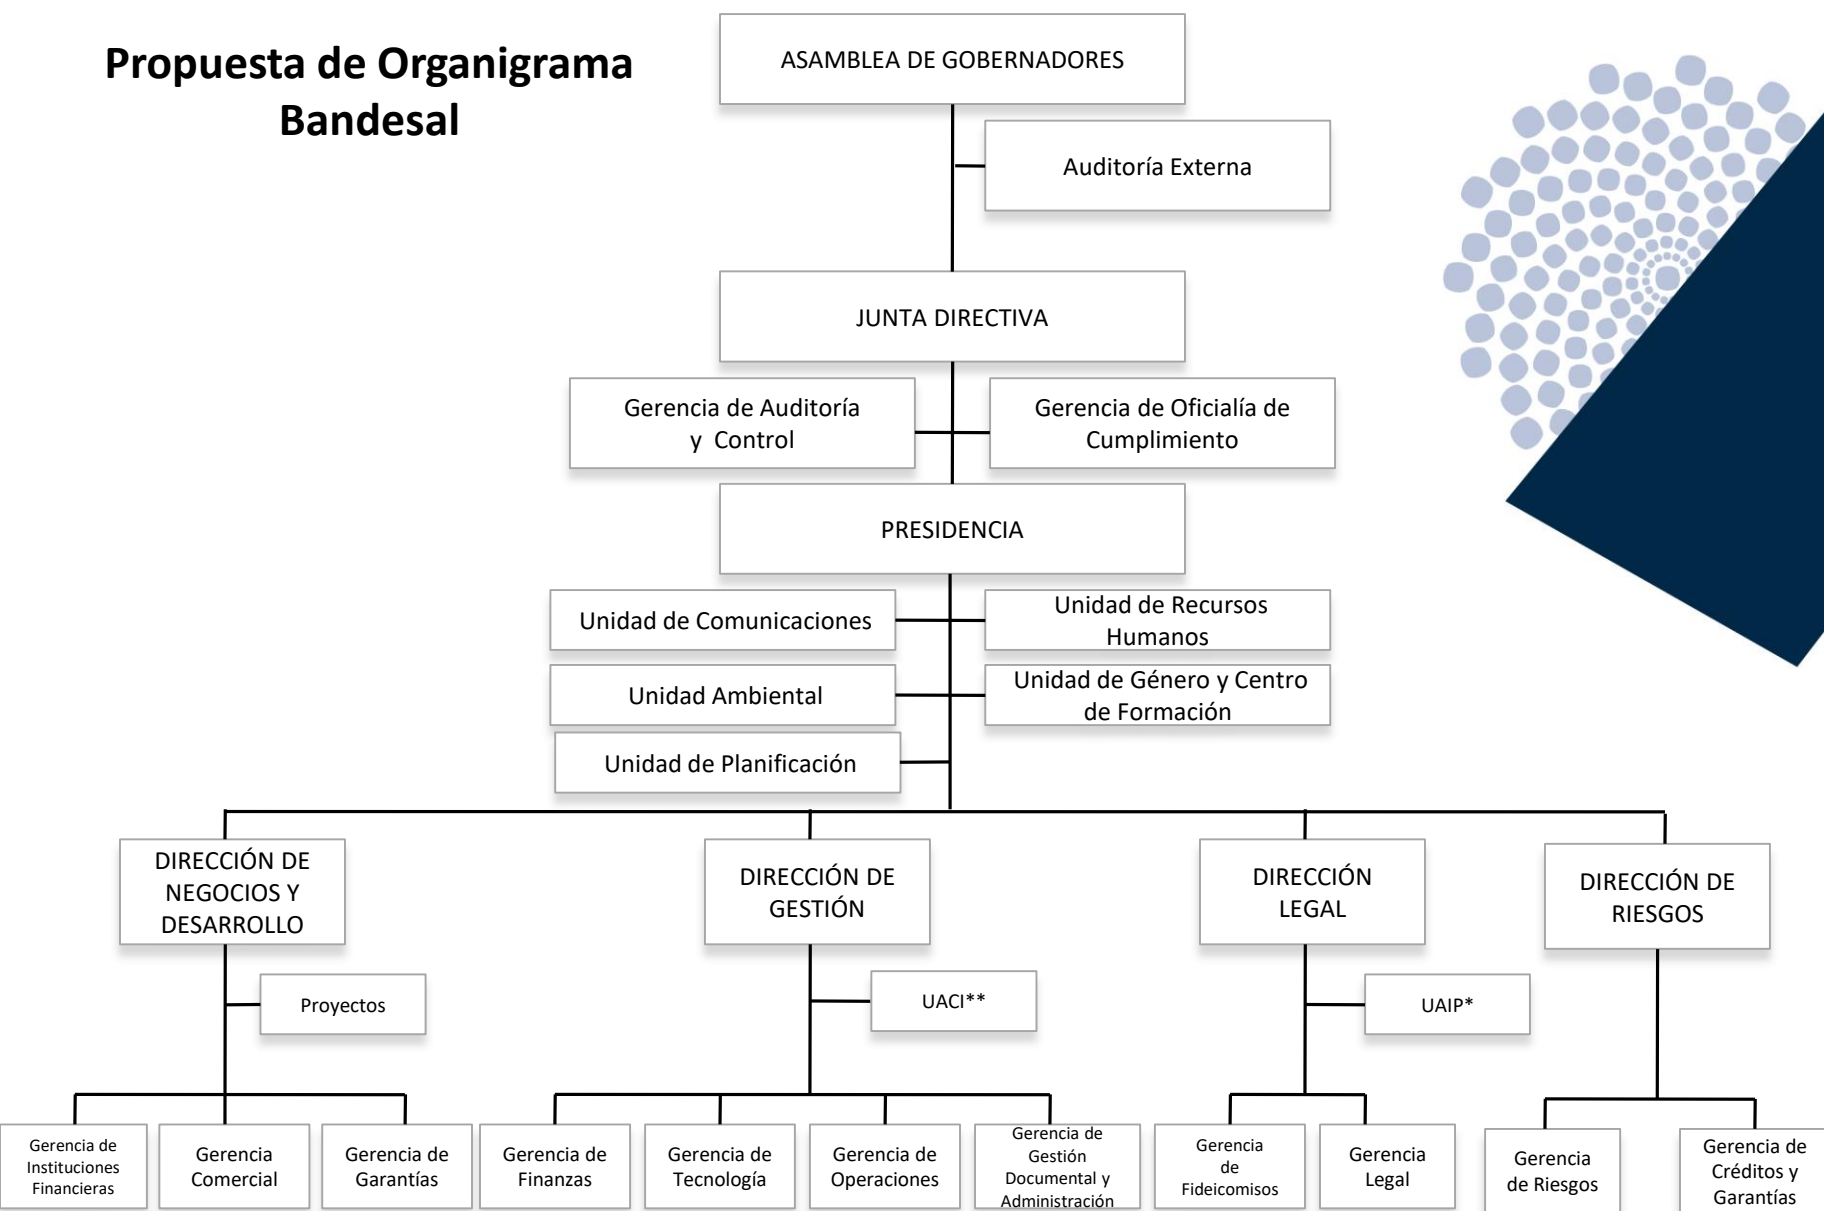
Propuesta de Organigrama Bandesal

ASAMBLEA DE GOBERNADORES

Auditoría Externa

JUNTA DIRECTIVA

Gerencia de Auditoría y Control

Gerencia de Oficialía de Cumplimiento

PRESIDENCIA

Unidad de Comunicaciones

Unidad de Recursos Humanos

Unidad Ambiental

Unidad de Género y Centro de Formación

Unidad de Planificación

DIRECCIÓN DE NEGOCIOS Y DESARROLLO

Proyectos

Gerencia de Instituciones Financieras

Gerencia Comercial

Gerencia de Garantías

DIRECCIÓN DE GESTIÓN

UACI**

Gerencia de Finanzas

Gerencia de Tecnología

Gerencia de Operaciones

Gerencia de Gestión Documental y Administración

DIRECCIÓN LEGAL

UAIP*

Gerencia de Fideicomisos

Gerencia Legal

DIRECCIÓN DE RIESGOS

Gerencia de Riesgos

Gerencia de Créditos y Garantías